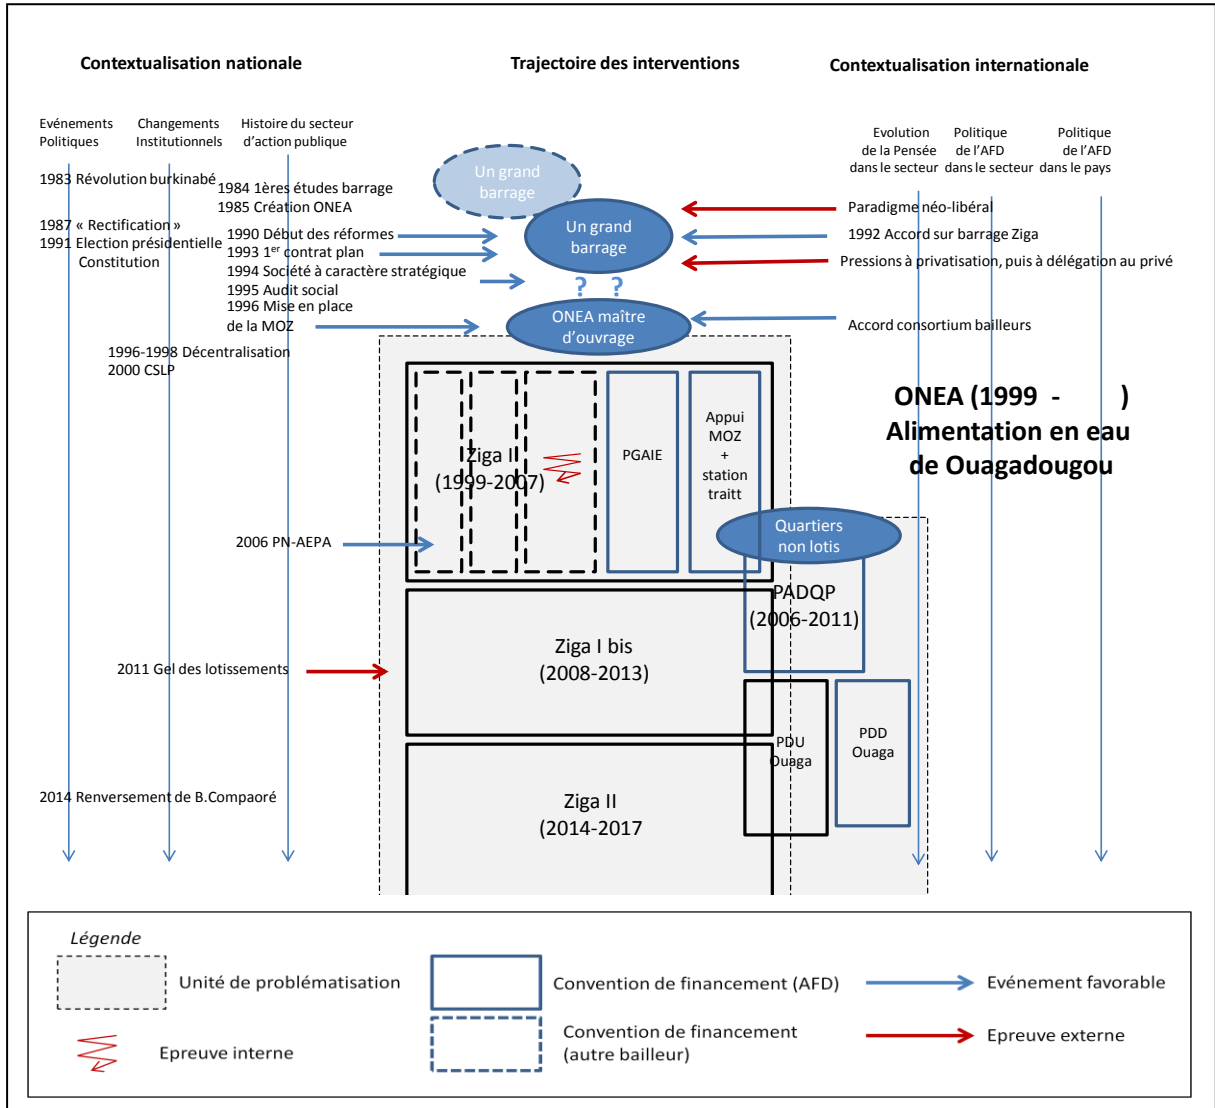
Contextualisation nationale

Trajectoire des interventions

Contextualisation internationale

Evénements Politiques

Changements Institutionnels

Histoire du secteur d'action publique

Evolution de la Pensée dans le secteur

Politique de l'AFD dans le secteur

Politique de l'AFD dans le pays

1983 Révolution burkinabé

1984 1ères études barrage

1985 Création ONEA

1987 « Rectification »

1991 Election présidentielle Constitution

1990 Début des réformes

1993 1$^{er}$ contrat plan

1994 Société à caractère stratégique

1995 Audit social

1996 Mise en place de la MOZ

1996-1998 Décentralisation

2000 CSLP

2006 PN-AEPA

2011 Gel des lotissements

2014 Renversement de B.Compaoré

Un grand barrage

Un grand barrage

? ?

ONEA maître d'ouvrage

Paradigme néo-libéral

1992 Accord sur barrage Ziga

Pressions à privatisation, puis à délégation au privé

Accord consortium bailleurs

ONEA (1999 - )
Alimentation en eau de Ouagadougou

Ziga I
(1999-2007)

PGAIE

Appui MOZ + station traitt

Quartiers non lotis

PADQP
(2006-2011)

Ziga I bis
(2008-2013)

PDU Ouaga

PDD Ouaga

Ziga II
(2014-2017)

Légende

Unité de problématisation

Convention de financement (AFD)

Evénement favorable

Convention de financement (autre bailleur)

Epreuve externe

Epreuve interne